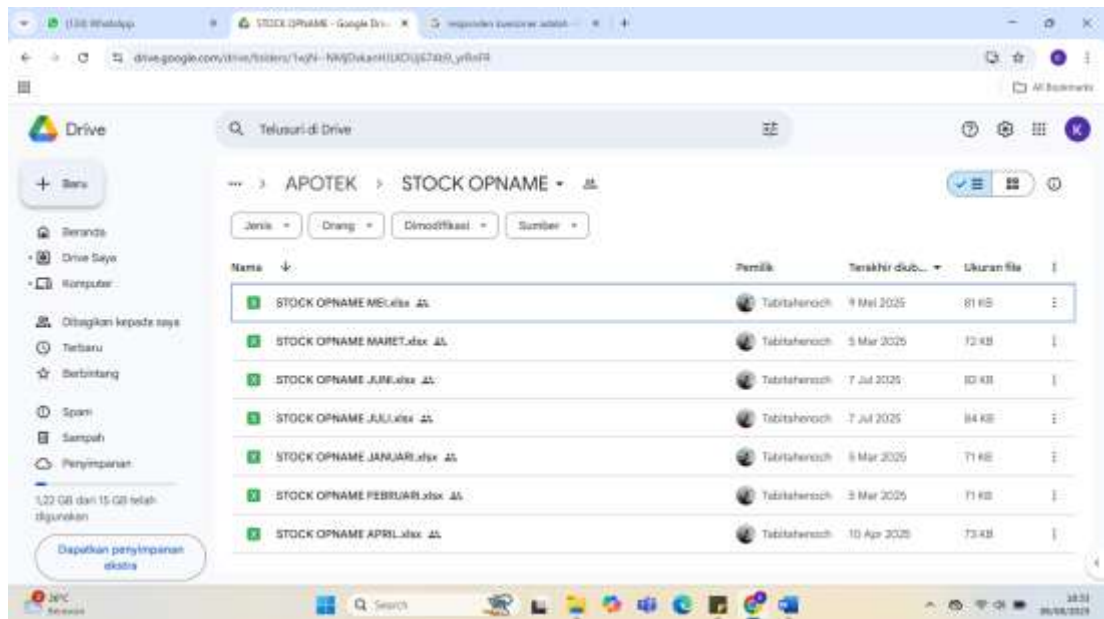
(10) WhatsApp
STOCK OPNAME - Google Dri... ×
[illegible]
drive.google.com/drive/folders/1eJN-NMjDukanHUOUj67Wl9_yrBnF8
All Bookmarks

Drive
Telusuri di Drive
+ Baru
Beranda
Drive Saya
Komputer
Dibagikan kepada saya
Terbaru
Berbintang
Spam
Sampah
Penyimpanan
1,22 GB dari 15 GB telah digunakan
Dapatkan penyimpanan ekstra

... > APOTEK > STOCK OPNAME ▾
Jenis ▾ Orang ▾ Dimodifikasi ▾ Sumber ▾

| Nama ↓ | Pemilik | Terakhir diub... ▾ | Ukuran file |
|---|---|---|---|
| STOCK OPNAME MEI.xlsx | Tabitahenoch | 9 Mei 2025 | 81 KB |
| STOCK OPNAME MARET.xlsx | Tabitahenoch | 5 Mar 2025 | 72 KB |
| STOCK OPNAME JUNI.xlsx | Tabitahenoch | 7 Jul 2025 | 82 KB |
| STOCK OPNAME JULI.xlsx | Tabitahenoch | 7 Jul 2025 | 84 KB |
| STOCK OPNAME JANUARI.xlsx | Tabitahenoch | 5 Mar 2025 | 71 KB |
| STOCK OPNAME FEBRUARI.xlsx | Tabitahenoch | 5 Mar 2025 | 71 KB |
| STOCK OPNAME APRIL.xlsx | Tabitahenoch | 10 Apr 2025 | 73 KB |

24°C
Berawan
Search
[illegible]